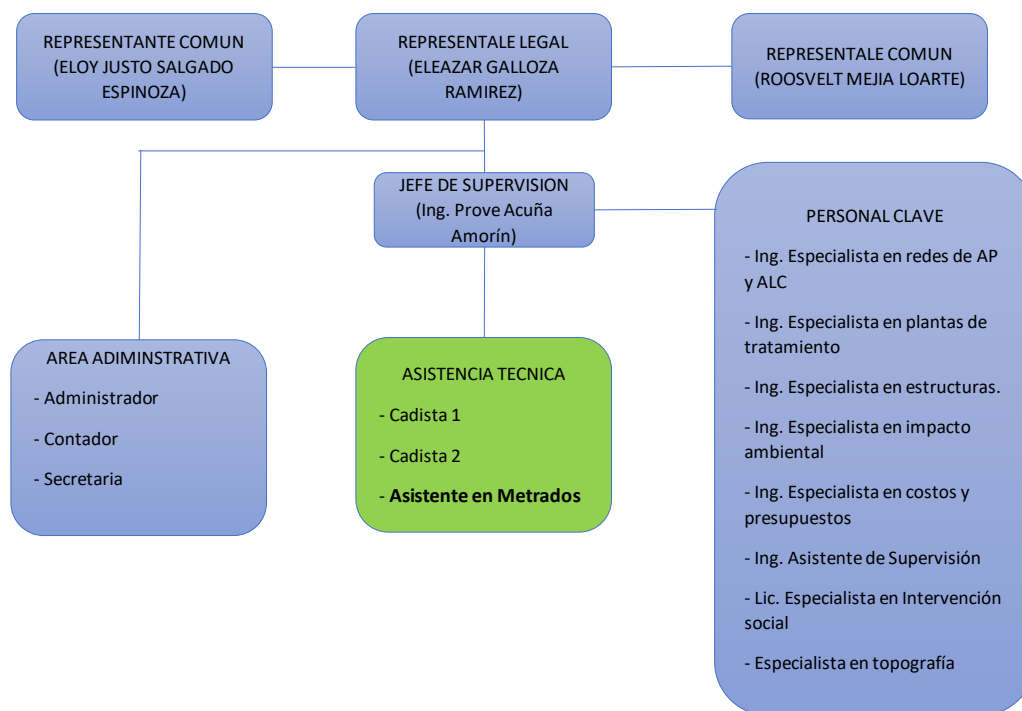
REPRESENTANTE COMUN (ELOY JUSTO SALGADO ESPINOZA)

REPRESENTALE LEGAL (ELEAZAR GALLOZA RAMIREZ)

REPRESENTALE COMUN (ROOSVELT MEJIA LOARTE)

JEFE DE SUPERVISION (Ing. Prove Acuña Amorín)

PERSONAL CLAVE

- Ing. Especialista en redes de AP y ALC

- Ing. Especialista en plantas de tratamiento

- Ing. Especialista en estructuras.

- Ing. Especialista en impacto ambiental

- Ing. Especialista en costos y presupuestos

- Ing. Asistente de Supervisión

- Lic. Especialista en Intervención social

- Especialista en topografía

AREA ADIMNSTRATIVA

- Administrador

- Contador

- Secretaria

ASISTENCIA TECNICA

- Cadista 1

- Cadista 2

- **Asistente en Metrados**